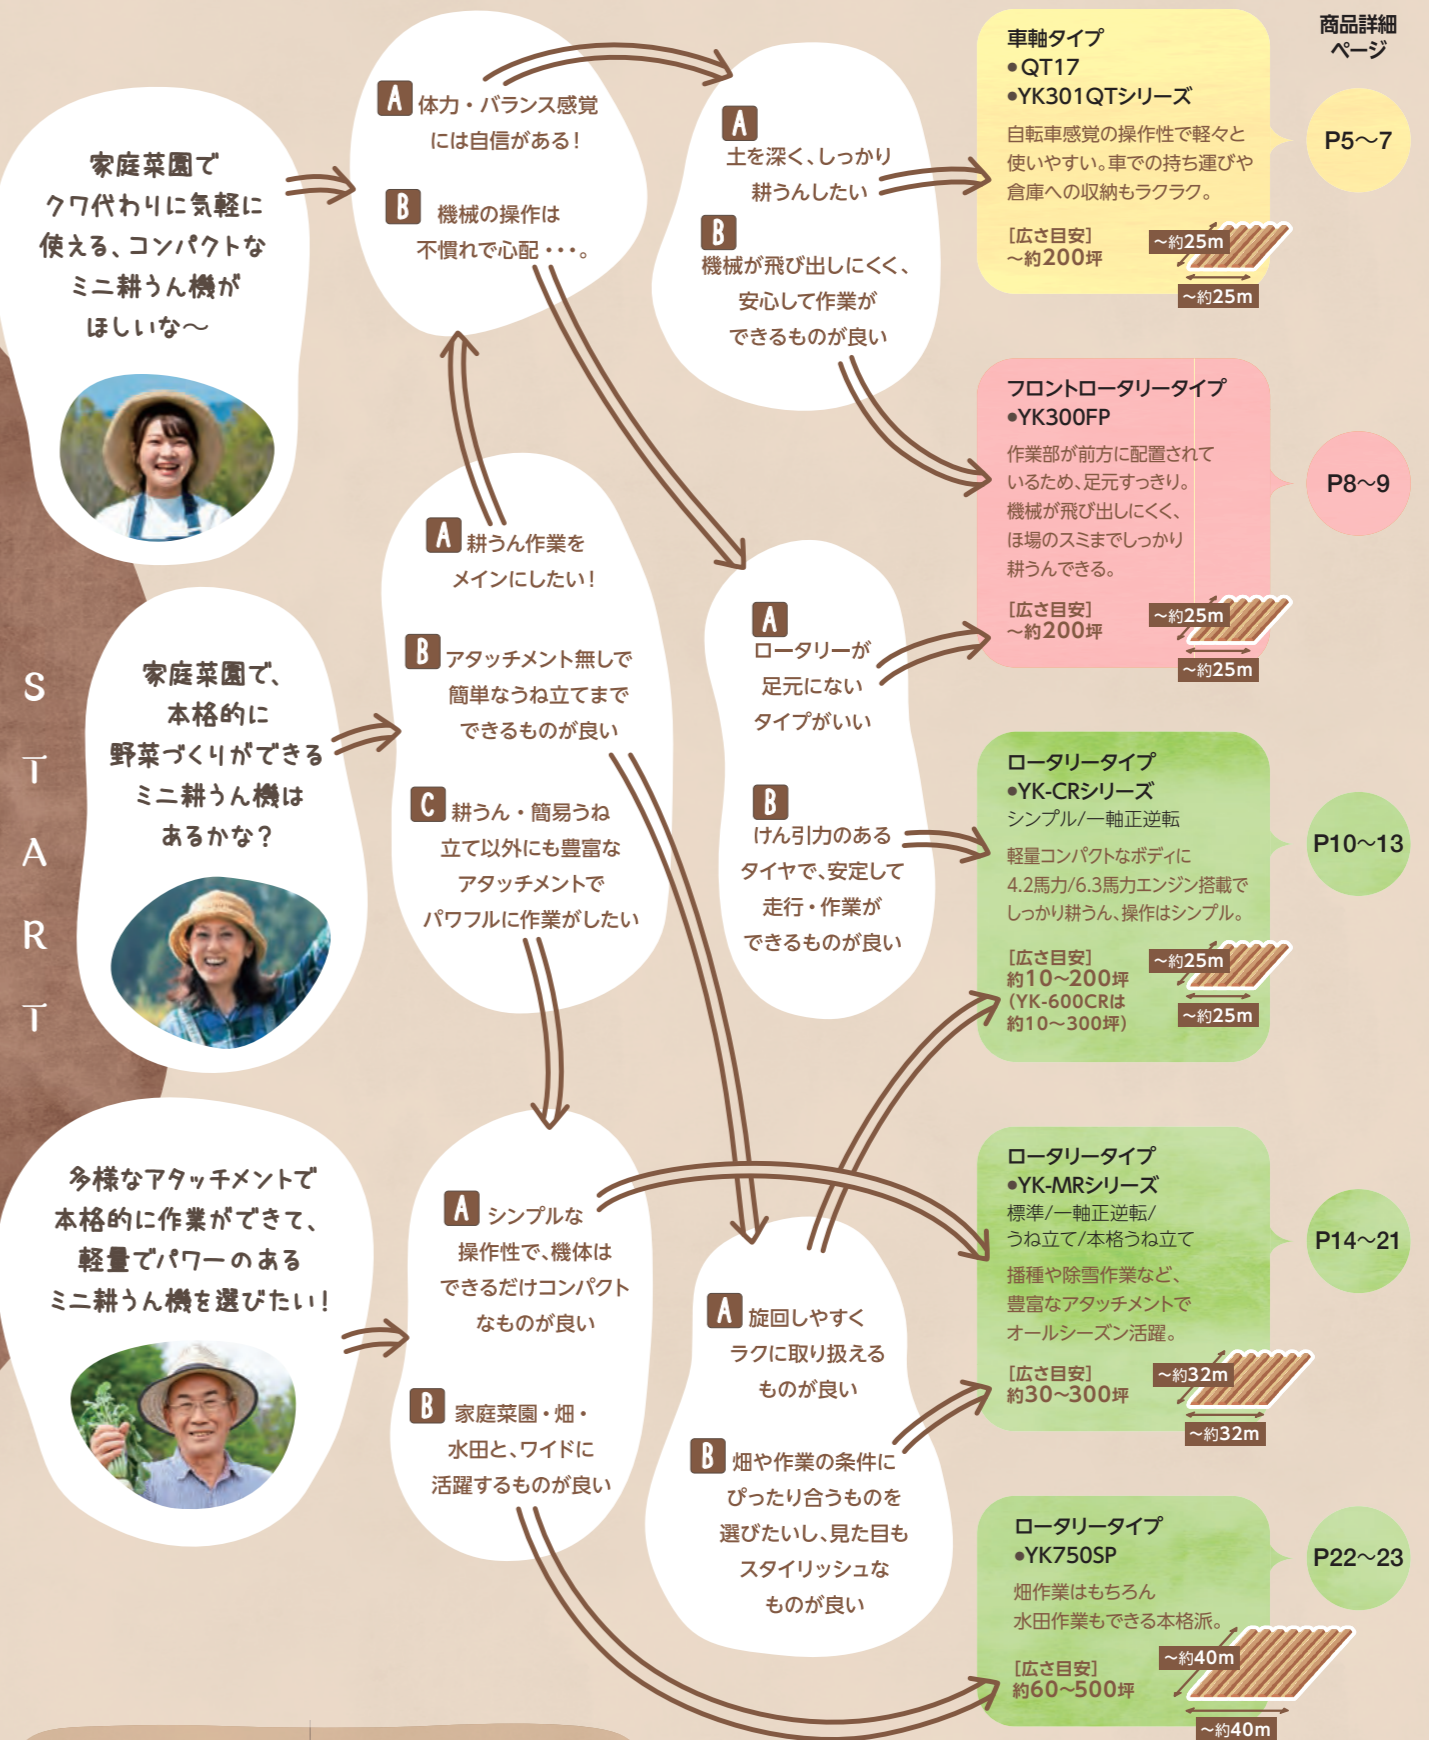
商品詳細ページ

START

家庭菜園でクワ代わりに気軽に使える、コンパクトなミニ耕うん機がほしいな〜

A 体力・バランス感覚には自信がある！

B 機械の操作は不慣れで心配・・・。

A 土を深く、しっかり耕うんしたい

B 機械が飛び出しにくく、安心して作業ができるものが良い

車軸タイプ
•QT17
•YK301QTシリーズ
自転車感覚の操作性で軽々と使いやすい。車での持ち運びや倉庫への収納もラクラク。
[広さ目安]
〜約200坪
〜約25m
〜約25m

P5〜7

フロントロータリータイプ
•YK300FP
作業部が前方に配置されているため、足元すっきり。機械が飛び出しにくく、ほ場のスミまでしっかり耕うんできる。
[広さ目安]
〜約200坪
〜約25m
〜約25m

P8〜9

家庭菜園で、本格的に野菜づくりができるミニ耕うん機はあるかな？

A 耕うん作業をメインにしたい！

B アタッチメント無しで簡単なうね立てまでできるものが良い

C 耕うん・簡易うね立て以外にも豊富なアタッチメントでパワフルに作業がしたい

A ロータリーが足元にないタイプがいい

B けん引力のあるタイヤで、安定して走行・作業ができるものが良い

ロータリータイプ
•YK-CRシリーズ
シンプル/一軸正逆転
軽量コンパクトなボディに4.2馬力/6.3馬力エンジン搭載でしっかり耕うん、操作はシンプル。
[広さ目安]
約10〜200坪
(YK-600CRは約10〜300坪)
〜約25m
〜約25m

P10〜13

多様なアタッチメントで本格的に作業ができて、軽量でパワーのあるミニ耕うん機を選びたい！

A シンプルな操作性で、機体はできるだけコンパクトなものが良い

B 家庭菜園・畑・水田と、ワイドに活躍するものが良い

A 旋回しやすくラクに取り扱えるものが良い

B 畑や作業の条件にぴったり合うものを選びたいし、見た目もスタイリッシュなものが良い

ロータリータイプ
•YK-MRシリーズ
標準/一軸正逆転/うね立て/本格うね立て
播種や除雪作業など、豊富なアタッチメントでオールシーズン活躍。
[広さ目安]
約30〜300坪
〜約32m
〜約32m

P14〜21

ロータリータイプ
•YK750SP
畑作業はもちろん水田作業もできる本格派。
[広さ目安]
約60〜500坪
〜約40m
〜約40m

P22〜23